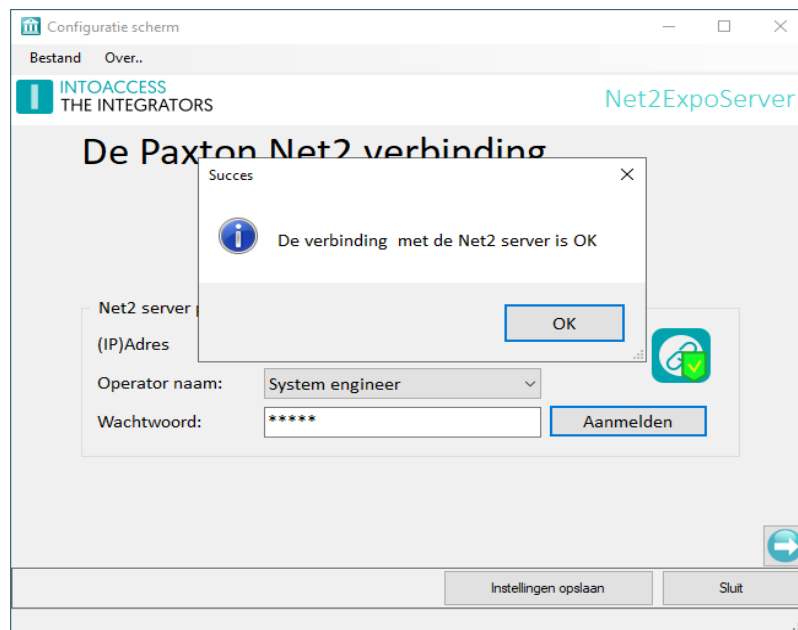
Configuratie scherm

Bestand Over..

INTOACCESS
THE INTEGRATORS

Net2ExpoServer

De Paxton Net2 verbinding

Succes

De verbinding met de Net2 server is OK

OK

Net2 server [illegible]

(IP)Adres

Operator naam: System engineer

Wachtwoord: *****

Aanmelden

Instellingen opslaan

Sluit